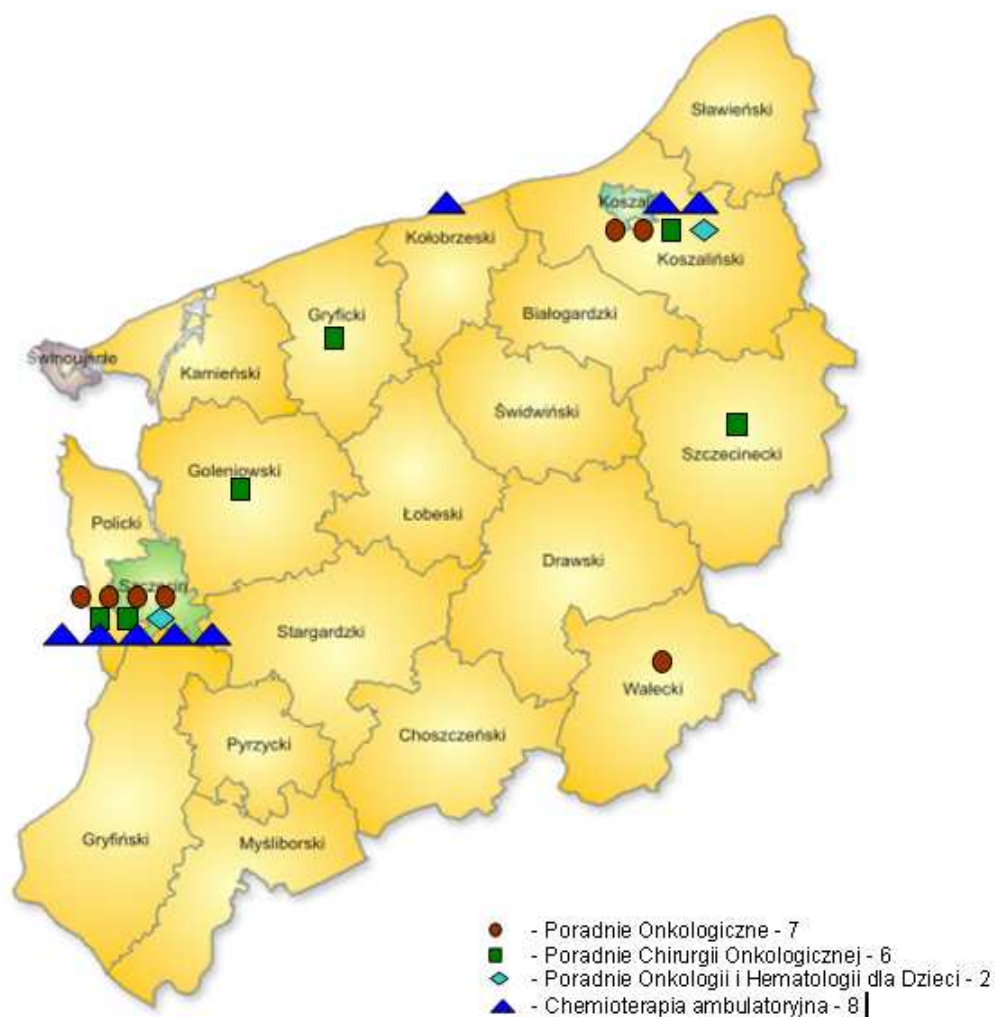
Sławieński

Koszal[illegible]

Kołobrzeski

Koszaliński

Gryficki

Białogardzki

Świnoujście

Kamieński

Świdwiński

Szczecinecki

Goleniowski

Policki

Łobeski

Drawski

Szczecin

Stargardzki

Wałecki

Choszczeński

Pyrzycki

Gryfiński

Myśliborski

- Poradnie Onkologiczne - 7
- Poradnie Chirurgii Onkologicznej - 6
- Poradnie Onkologii i Hematologii dla Dzieci - 2
- Chemioterapia ambulatoryjna - 8